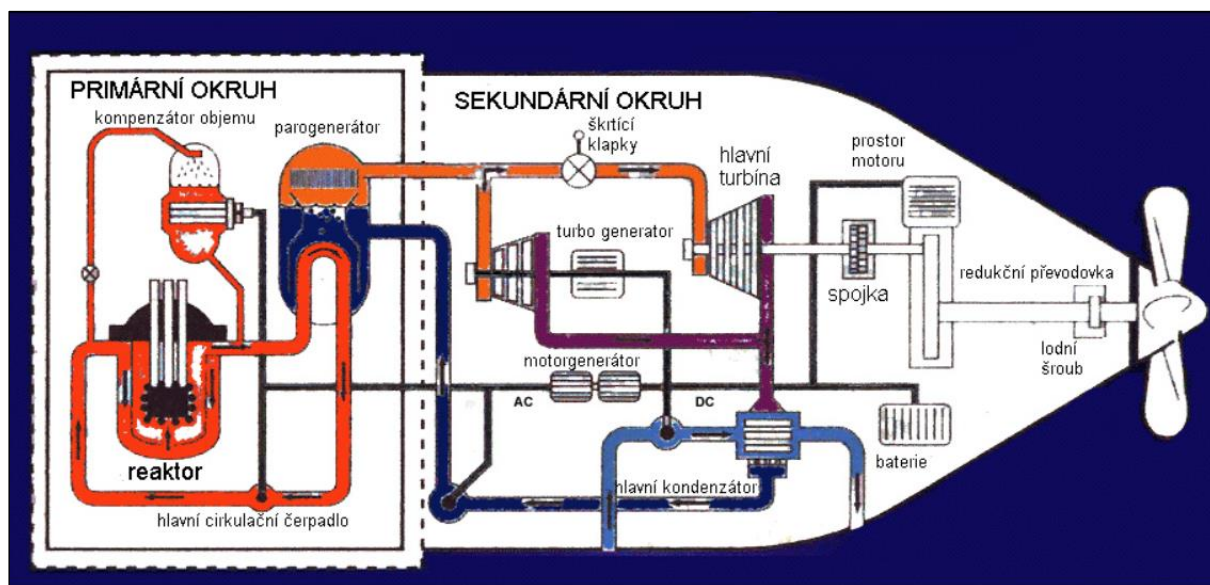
PRIMÁRNÍ OKRUH

kompenzátor objemu

parogenerátor

reaktor

hlavní cirkulační čerpadlo

SEKUNDÁRNÍ OKRUH

škrticí klapky

hlavní turbína

turbo generator

prostor motoru

spojka

redukční převodovka

lodní šroub

motorgenerátor

AC

DC

baterie

hlavní kondenzátor